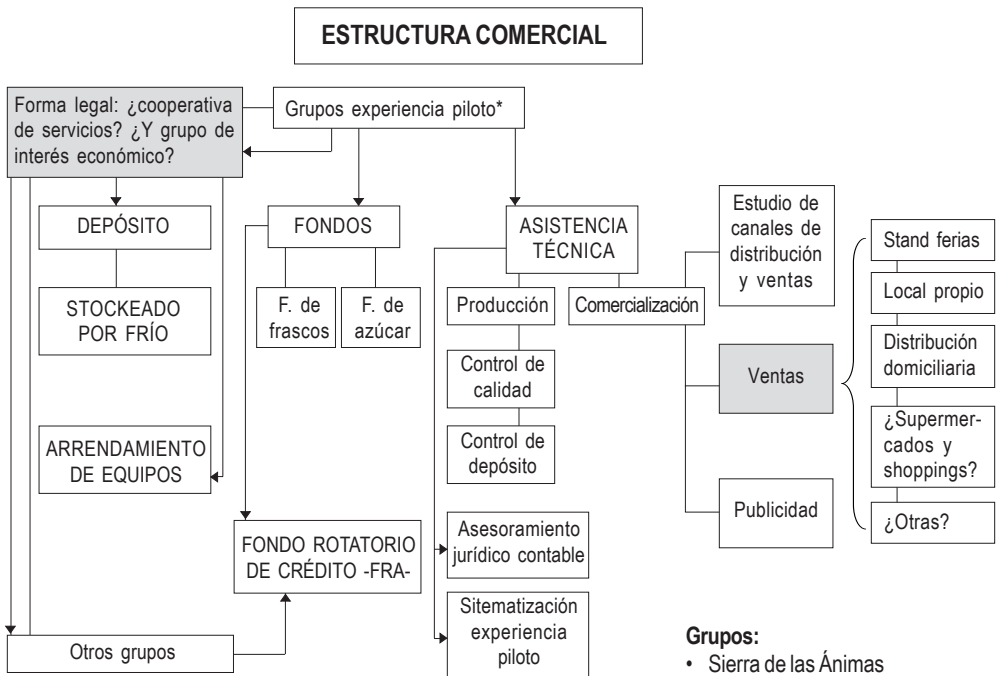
ESTRUCTURA COMERCIAL

Forma legal: ¿cooperativa de servicios? ¿Y grupo de interés económico?

Grupos experiencia piloto*

DEPÓSITO

STOCKEADO POR FRÍO

ARRENDAMIENTO DE EQUIPOS

FONDOS

F. de frascos

F. de azúcar

FONDO ROTATORIO DE CRÉDITO -FRA-

Otros grupos

ASISTENCIA TÉCNICA

Producción

Control de calidad

Control de depósito

Asesoramiento jurídico contable

Sitematización experiencia piloto

Comercialización

Estudio de canales de distribución y ventas

Ventas

Publicidad

Stand ferias

Local propio

Distribución domiciliaria

¿Supermercados y shoppings?

¿Otras?

Grupos:
• Sierra de las Ánimas